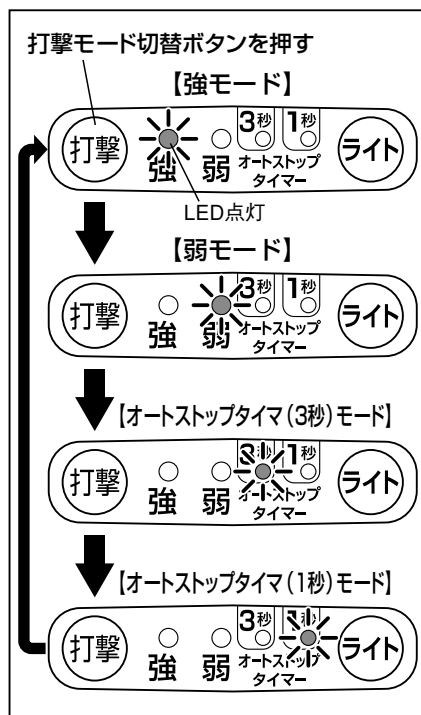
打撃モード切替ボタンを押す

【強モード】

打撃 強 弱 3秒 1秒 オートストップタイマー ライト

LED点灯

【弱モード】

打撃 強 弱 3秒 1秒 オートストップタイマー ライト

【オートストップタイマ(3秒)モード】

打撃 強 弱 3秒 1秒 オートストップタイマー ライト

【オートストップタイマ(1秒)モード】

打撃 強 弱 3秒 1秒 オートストップタイマー ライト